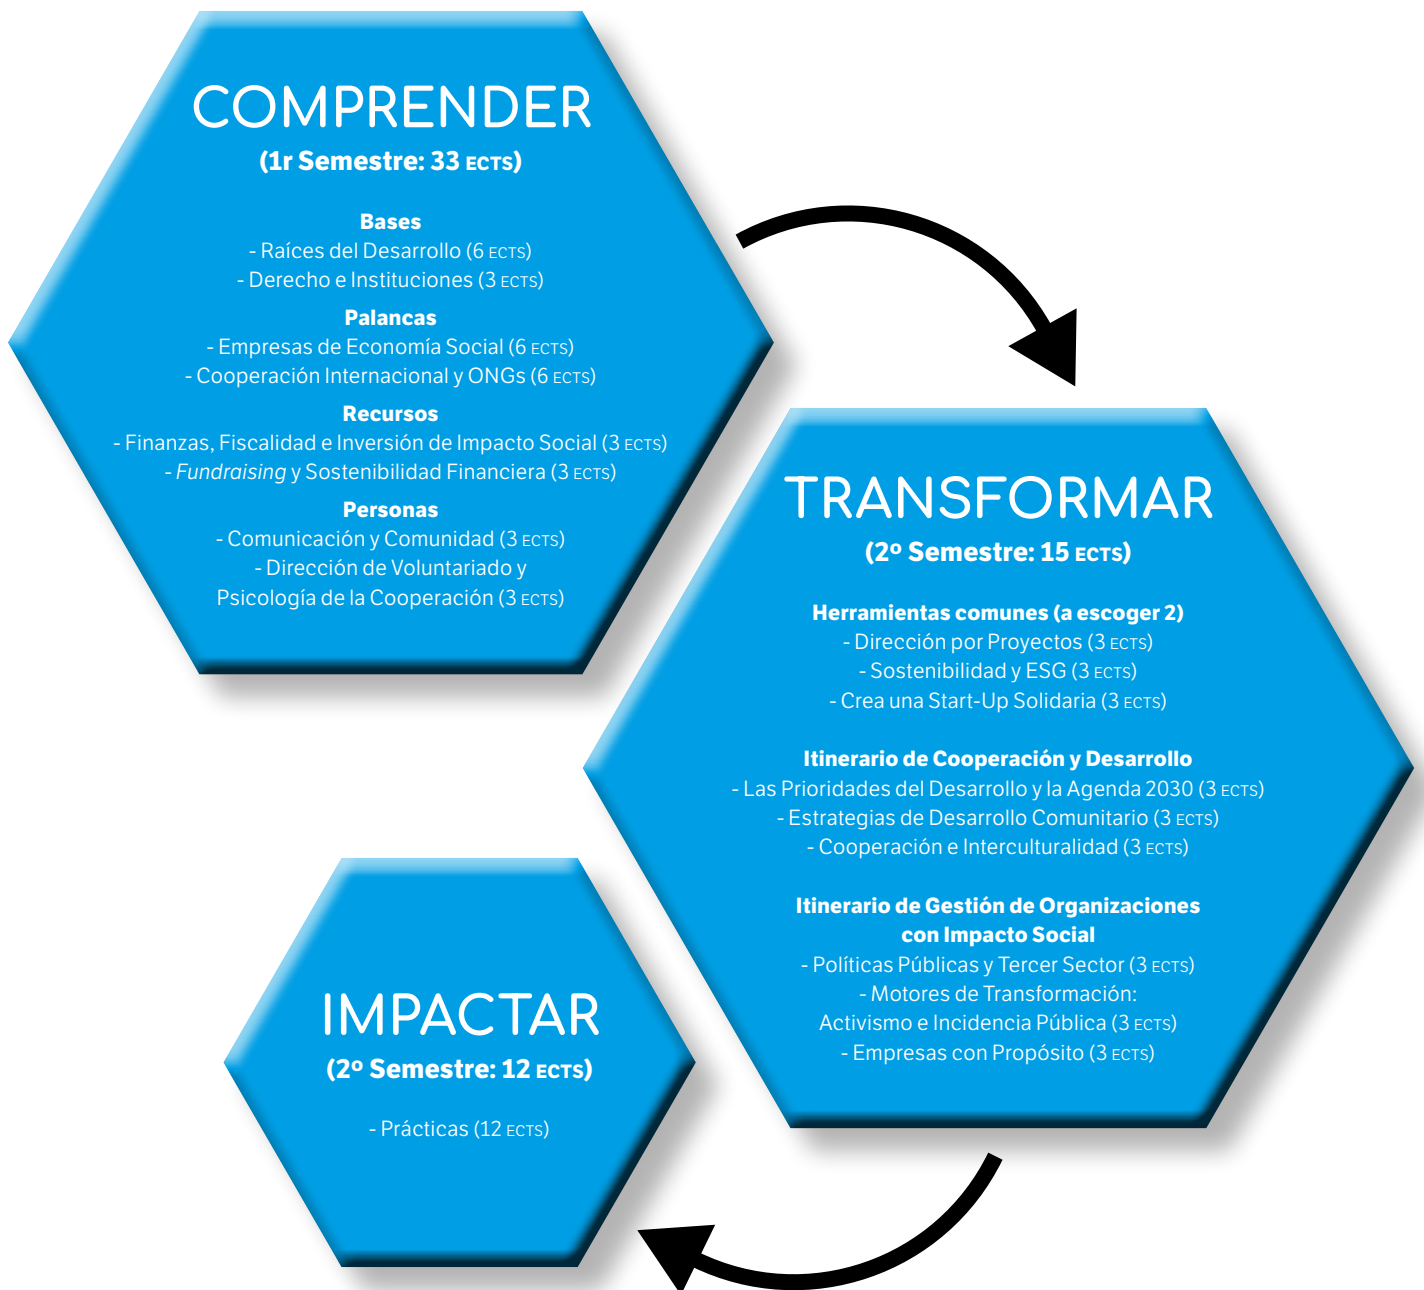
COMPRENDER
(1r Semestre: 33 ECTS)

Bases
- Raíces del Desarrollo (6 ECTS)
- Derecho e Instituciones (3 ECTS)

Palancas
- Empresas de Economía Social (6 ECTS)
- Cooperación Internacional y ONGs (6 ECTS)

Recursos
- Finanzas, Fiscalidad e Inversión de Impacto Social (3 ECTS)
- Fundraising y Sostenibilidad Financiera (3 ECTS)

Personas
- Comunicación y Comunidad (3 ECTS)
- Dirección de Voluntariado y Psicología de la Cooperación (3 ECTS)

TRANSFORMAR
(2º Semestre: 15 ECTS)

Herramientas comunes (a escoger 2)
- Dirección por Proyectos (3 ECTS)
- Sostenibilidad y ESG (3 ECTS)
- Crea una Start-Up Solidaria (3 ECTS)

Itinerario de Cooperación y Desarrollo
- Las Prioridades del Desarrollo y la Agenda 2030 (3 ECTS)
- Estrategias de Desarrollo Comunitario (3 ECTS)
- Cooperación e Interculturalidad (3 ECTS)

Itinerario de Gestión de Organizaciones con Impacto Social
- Políticas Públicas y Tercer Sector (3 ECTS)
- Motores de Transformación: Activismo e Incidencia Pública (3 ECTS)
- Empresas con Propósito (3 ECTS)

IMPACTAR
(2º Semestre: 12 ECTS)

- Prácticas (12 ECTS)